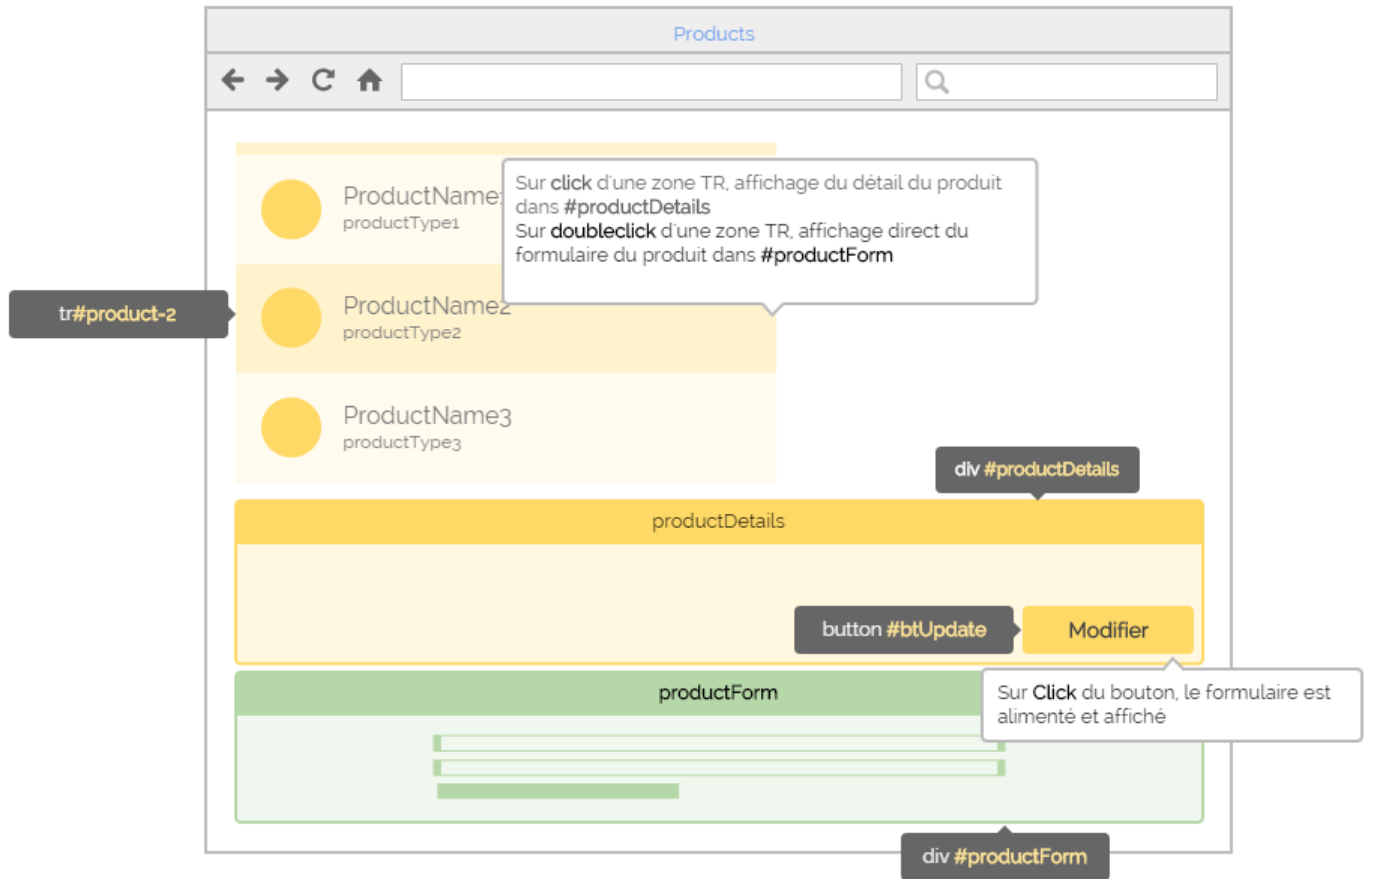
Products

ProductName1
productType1

Sur **click** d'une zone TR, affichage du détail du produit dans **#productDetails**
Sur **doubleclick** d'une zone TR, affichage direct du formulaire du produit dans **#productForm**

tr#product-2

ProductName2
productType2

ProductName3
productType3

div #productDetails

productDetails

button #btUpdate

Modifier

productForm

Sur **Click** du bouton, le formulaire est alimenté et affiché

div #productForm